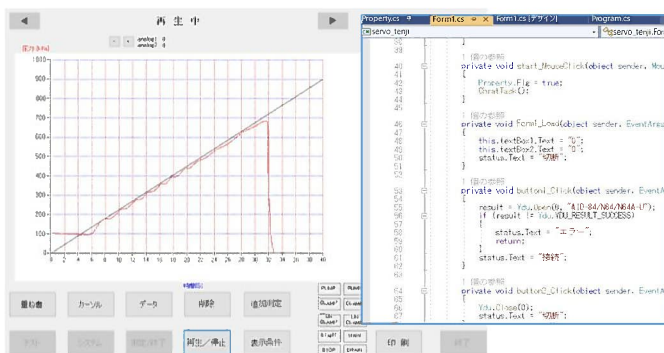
◄ 再 生 中 ►

analog1 0
analog2 0

圧力 (kPa)

1000
900
800
700
600
500
400
300
200
100
0

0 2 4 6 8 10 12 14 16 18 20 22 24 26 28 30 32 34 36 38 40

時間(秒)

重ね書 カーソル データ 削除 追加測定

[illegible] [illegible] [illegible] 再生／停止 表示条件 印 刷 終了

Property.cs Form1.cs × Form1.cs [デザイン] Program.cs

servo_tenji servo_tenji.For

38 }
39
1 個の参照
40 private void start_MouseClick(object sender, Mou
41 {
42 Property.Flg = true;
43 ChartTask();
44 }
45
1 個の参照
46 private void Form1_Load(object sender, EventArg
47 {
48 this.textBox1.Text = "0";
49 this.textBox2.Text = "0";
50 status.Text = "切断";
51 }
52
1 個の参照
53 private void button1_Click(object sender, EventA
54 {
55 result = Ydu.Open(0, "AIO-84/N64/N64A-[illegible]");
56 if (result != Ydu.YDU_RESULT_SUCCESS)
57 {
58 status.Text = "エラー";
59 return;
60 }
61 status.Text = "接続";
62 }
63
1 個の参照
64 private void button2_Click(object sender, EventA
65 {
66 Ydu.Close(0);
67 status.Text = "切断";